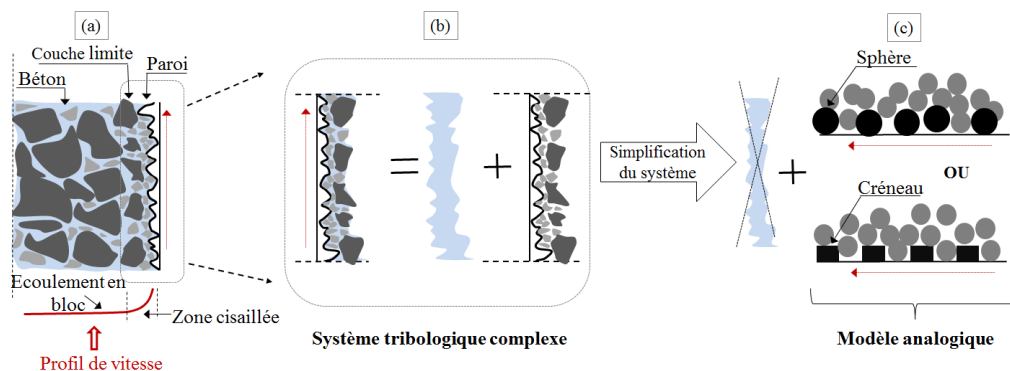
(a)

Couche limite

Paroi

Béton

Ecoulement en bloc

Zone cisaillée

⇧
Profil de vitesse

(b)

=

+

Système tribologique complexe

Simplification du système

+

(c)

Sphère

OU

Créneau

Modèle analogique